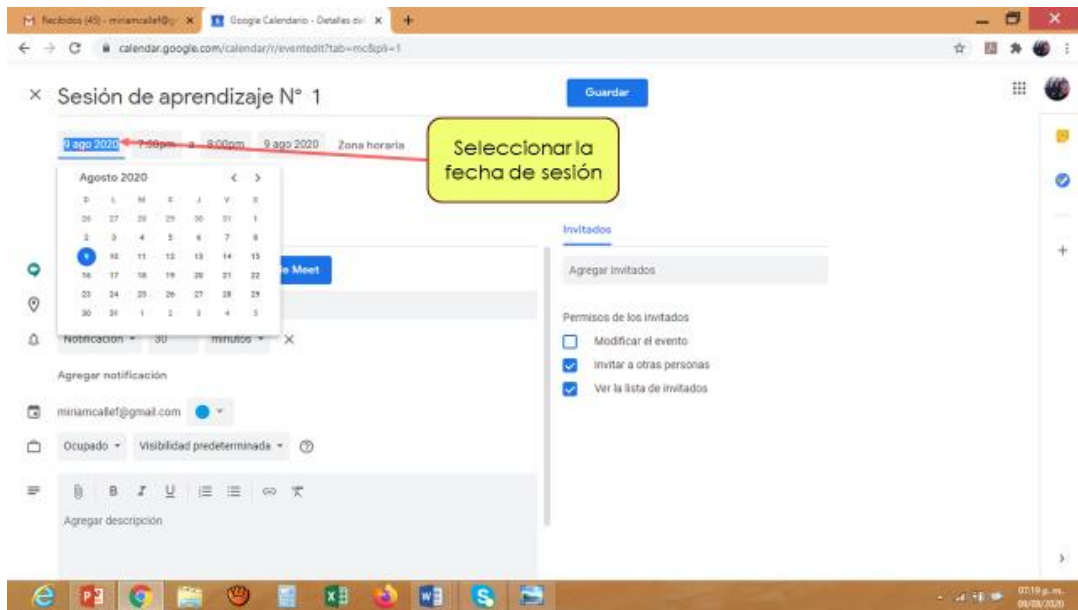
Recibidos (45) - miriamcallef@g ×
Google Calendario - Detalles del ×
+

calendar.google.com/calendar/r/eventedit?tab=mc&pli=1

× Sesión de aprendizaje N° 1

Guardar

9 ago 2020 7:00pm a 8:00pm 9 ago 2020 Zona horaria

Seleccionar la fecha de sesión

Agosto 2020

| D | L | M | X | J | V | S |
|---|---|---|---|---|---|---|
| 26 | 27 | 28 | 29 | 30 | 31 | 1 |
| 2 | 3 | 4 | 5 | 6 | 7 | 8 |
| 9 | 10 | 11 | 12 | 13 | 14 | 15 |
| 16 | 17 | 18 | 19 | 20 | 21 | 22 |
| 23 | 24 | 25 | 26 | 27 | 28 | 29 |
| 30 | 31 | 1 | 2 | 3 | 4 | 5 |

e Meet

Notificación 30 minutos ×

Agregar notificación

miriamcallef@gmail.com

Ocupado Visibilidad predeterminada

Agregar descripción

Invitados

Agregar invitados

Permisos de los invitados

Modificar el evento

Invitar a otras personas

Ver la lista de invitados

07:19 p. m.
09/08/2020